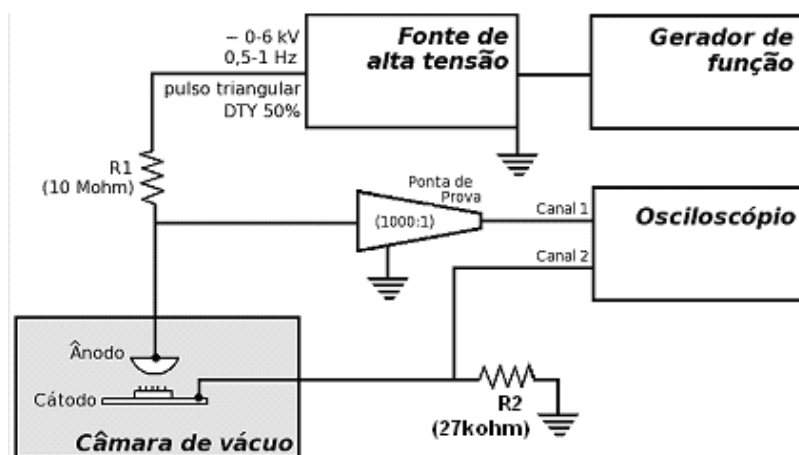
– 0-6 kV
0,5-1 Hz

pulso triangular
DTY 50%

Fonte de alta tensão

Gerador de função

R1
(10 Mohm)

Ponta de Prova

(1000:1)

Canal 1

Canal 2

Osciloscópio

Ânodo

Cátodo

Câmara de vácuo

R2
(27kohm)